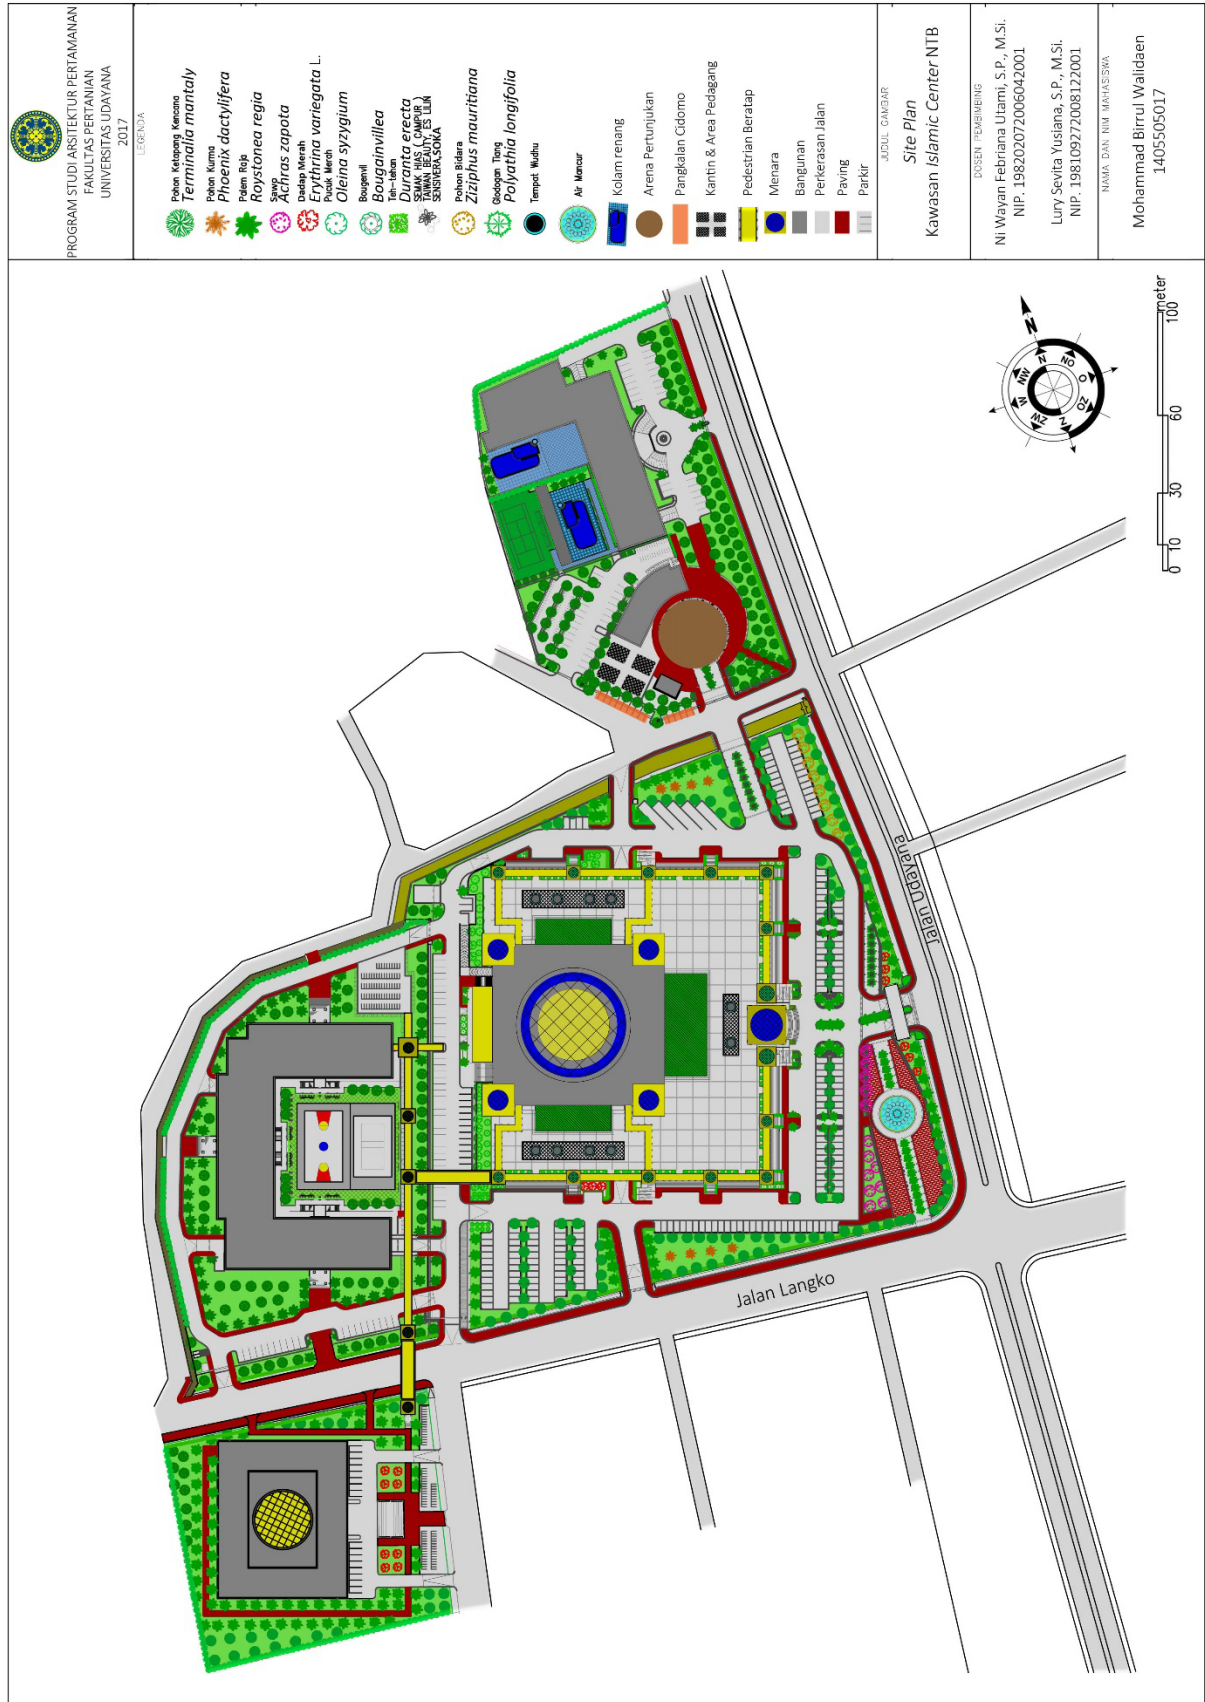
PROGRAM STUDI ARSITEKTUR PERTAMANAN
FAKULTAS PERTANIAN
UNIVERSITAS UDAYANA
2017

LEGENDA

Pohon Ketapang Kencana
Terminalia mantaly
Pohon Kurma
Phoenix dactylifera
Palem Raja
Roystonea regia
Sawo
Achras zapota
Dadap Merah
Erythrina variegata L.
Pucuk Merah
Oleina syzygium
Bougenvil
Bougainvillea
Teh-tehan
Duranta erecta
SEMAK HIAS ( CAMPUR ) TAIWAN BEAUTY, ES LILIN, SENSIVERA,SOKA
Pohon Bidara
Ziziphus mauritiana
Glodogan Tiang
Polyathia longifolia
Tempat Wudhu
Air Mancur
Kolam renang
Arena Pertunjukan
Pangkalan Cidomo
Kantin & Area Pedagang
Pedestrian Beratap
Menara
Bangunan
Perkerasan Jalan
Paving
Parkir

JUDUL GAMBAR
Site Plan
Kawasan Islamic Center NTB

DOSEN PEMBIMBING
Ni Wayan Febriana Utami, S.P., M.Si.
NIP. 198202072006042001
Lury Sevita Yusiana, S.P., M.Si.
NIP. 198109272008122001

NAMA DAN NIM MAHASISWA
Mohammad Birrul Walidaen
1405505017

Jalan Udayana
Jalan Langko

N
NO
O
SO
S
SW
W
NW

meter
0 10 30 60 100